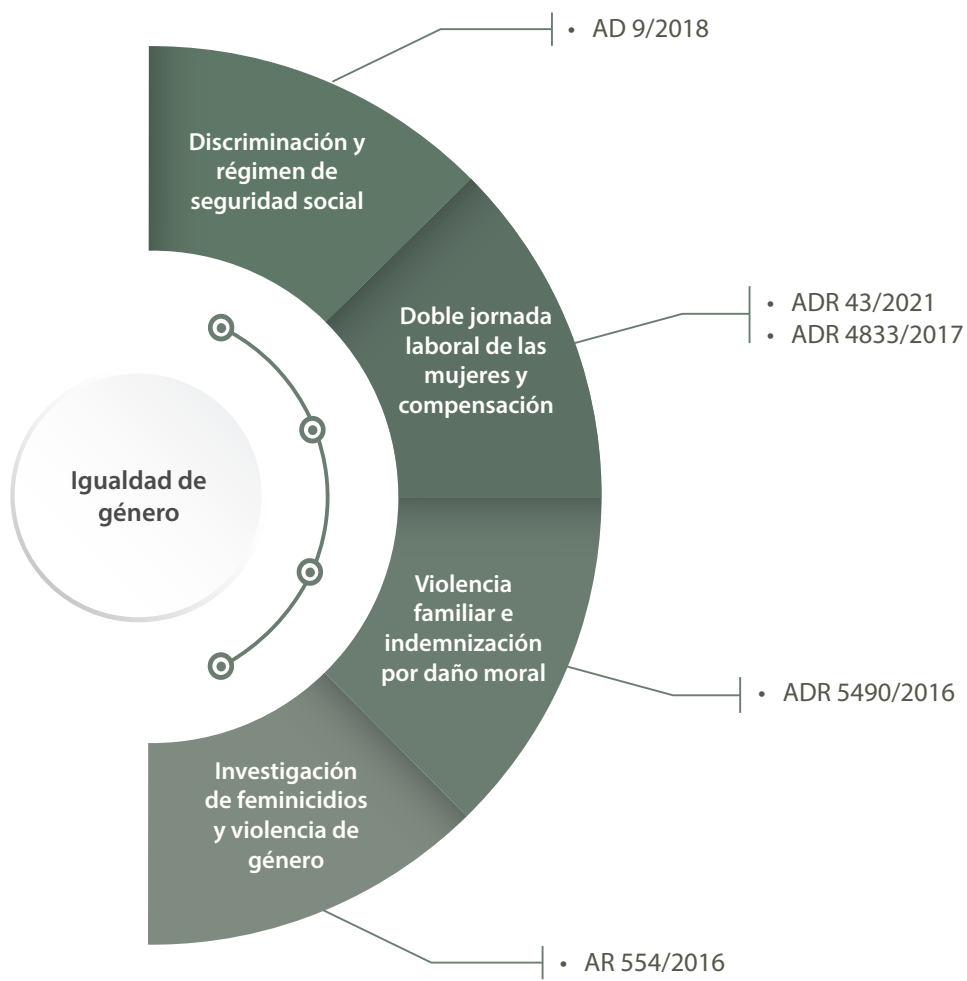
Igualdad de género

Discriminación y régimen de seguridad social

• AD 9/2018

Doble jornada laboral de las mujeres y compensación

• ADR 43/2021
• ADR 4833/2017

Violencia familiar e indemnización por daño moral

• ADR 5490/2016

Investigación de feminicidios y violencia de género

• AR 554/2016